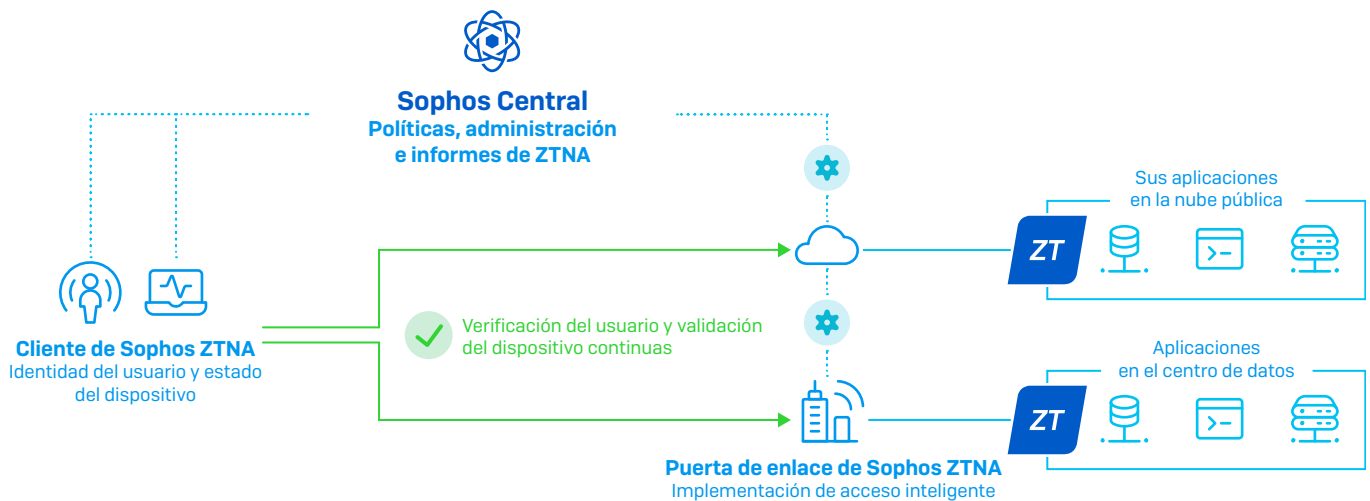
Sophos Central
Políticas, administración e informes de ZTNA

Sus aplicaciones en la nube pública

ZT

Verificación del usuario y validación del dispositivo continuas

Cliente de Sophos ZTNA
Identidad del usuario y estado del dispositivo

Aplicaciones en el centro de datos

ZT

Puerta de enlace de Sophos ZTNA
Implementación de acceso inteligente